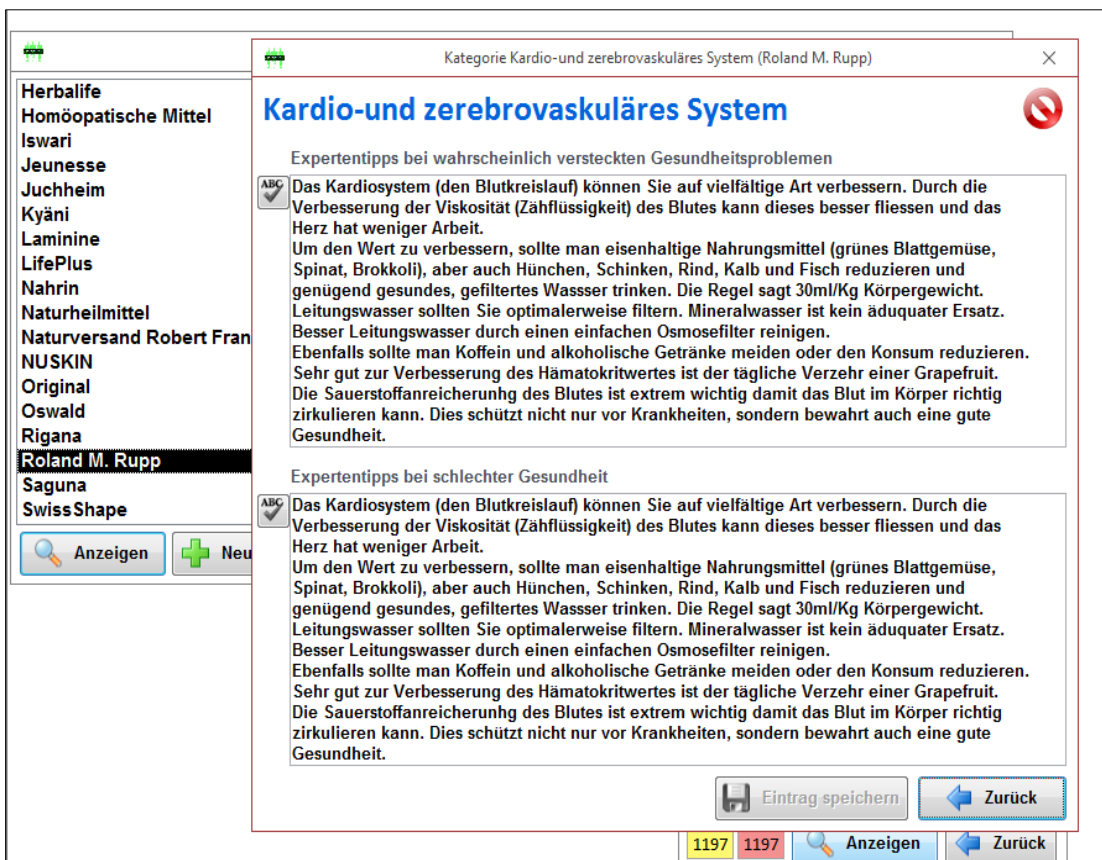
Herbalife
Homöopatische Mittel
Iswari
Jeunesse
Juchheim
Kyäni
Laminine
LifePlus
Nahrin
Naturheilmittel
Naturversand Robert Fran
NUSKIN
Original
Oswald
Rigana
Roland M. Rupp
Saguna
SwissShape

Anzeigen
Neu

Kategorie Kardio-und zerebrovaskuläres System (Roland M. Rupp)
×

Kardio-und zerebrovaskuläres System

Expertentipps bei wahrscheinlich versteckten Gesundheitsproblemen

ABC

Das Kardiosystem (den Blutkreislauf) können Sie auf vielfältige Art verbessern. Durch die Verbesserung der Viskosität (Zähflüssigkeit) des Blutes kann dieses besser fliessen und das Herz hat weniger Arbeit.
Um den Wert zu verbessern, sollte man eisenhaltige Nahrungsmittel (grünes Blattgemüse, Spinat, Brokkoli), aber auch Hünchen, Schinken, Rind, Kalb und Fisch reduzieren und genügend gesundes, gefiltertes Wassser trinken. Die Regel sagt 30ml/Kg Körpergewicht.
Leitungswasser sollten Sie optimalerweise filtern. Mineralwasser ist kein äduquater Ersatz. Besser Leitungswasser durch einen einfachen Osmosefilter reinigen.
Ebenfalls sollte man Koffein und alkoholische Getränke meiden oder den Konsum reduzieren.
Sehr gut zur Verbesserung des Hämatokritwertes ist der tägliche Verzehr einer Grapefruit.
Die Sauerstoffanreicherunhg des Blutes ist extrem wichtig damit das Blut im Körper richtig zirkulieren kann. Dies schützt nicht nur vor Krankheiten, sondern bewahrt auch eine gute Gesundheit.

Expertentipps bei schlechter Gesundheit

ABC

Das Kardiosystem (den Blutkreislauf) können Sie auf vielfältige Art verbessern. Durch die Verbesserung der Viskosität (Zähflüssigkeit) des Blutes kann dieses besser fliessen und das Herz hat weniger Arbeit.
Um den Wert zu verbessern, sollte man eisenhaltige Nahrungsmittel (grünes Blattgemüse, Spinat, Brokkoli), aber auch Hünchen, Schinken, Rind, Kalb und Fisch reduzieren und genügend gesundes, gefiltertes Wassser trinken. Die Regel sagt 30ml/Kg Körpergewicht.
Leitungswasser sollten Sie optimalerweise filtern. Mineralwasser ist kein äduquater Ersatz. Besser Leitungswasser durch einen einfachen Osmosefilter reinigen.
Ebenfalls sollte man Koffein und alkoholische Getränke meiden oder den Konsum reduzieren.
Sehr gut zur Verbesserung des Hämatokritwertes ist der tägliche Verzehr einer Grapefruit.
Die Sauerstoffanreicherunhg des Blutes ist extrem wichtig damit das Blut im Körper richtig zirkulieren kann. Dies schützt nicht nur vor Krankheiten, sondern bewahrt auch eine gute Gesundheit.

Eintrag speichern
Zurück

1197 1197 Anzeigen Zurück